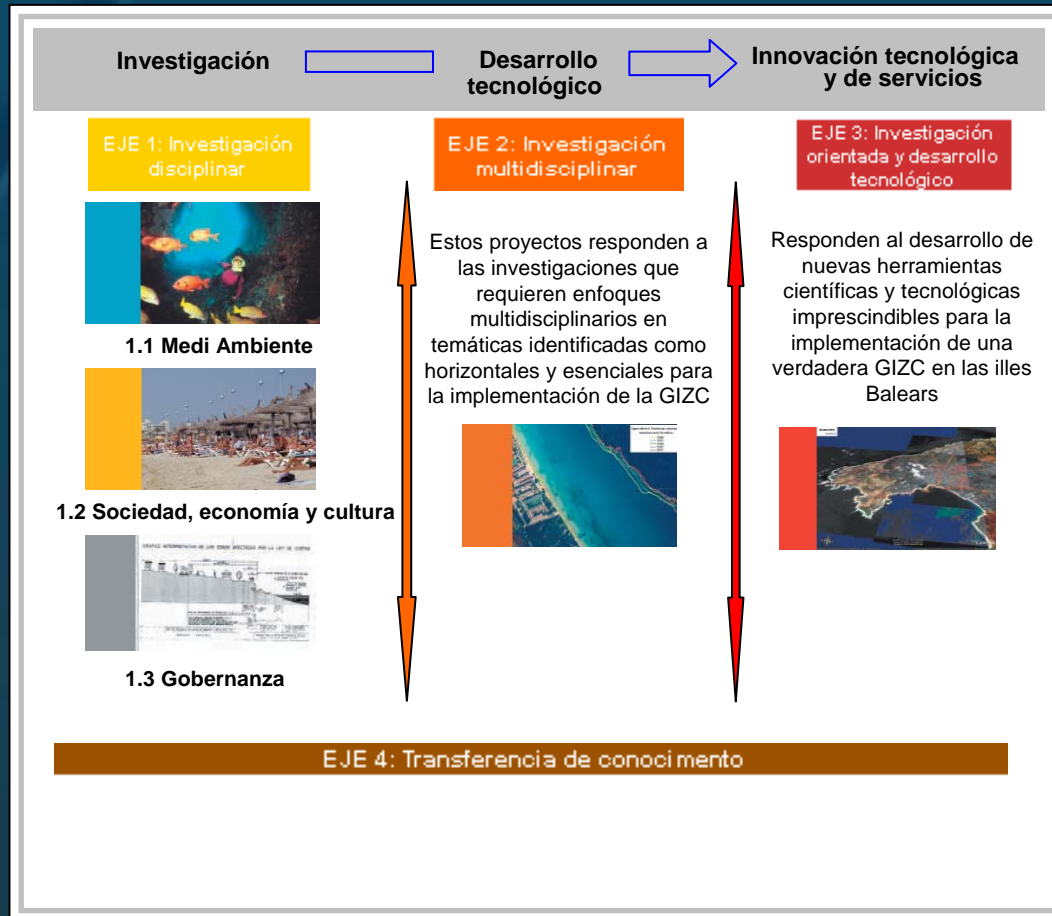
Investigación

Desarrollo tecnológico

Innovación tecnológica y de servicios

EJE 1: Investigación disciplinar

EJE 2: Investigación multidisciplinar

EJE 3: Investigación orientada y desarrollo tecnológico

1.1 Medi Ambiente

Estos proyectos responden a las investigaciones que requieren enfoques multidisciplinarios en temáticas identificadas como horizontales y esenciales para la implementación de la GIZC

Responden al desarrollo de nuevas herramientas científicas y tecnológicas imprescindibles para la implementación de una verdadera GIZC en las illes Balears

1.2 Sociedad, economía y cultura

1.3 Gobernanza

EJE 4: Transferencia de conocimento